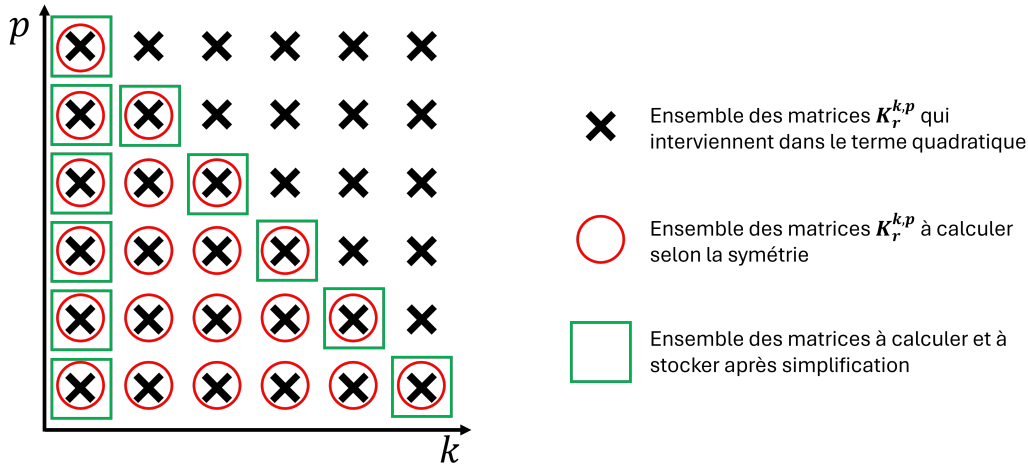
$p$

$k$

Ensemble des matrices $\boldsymbol{K}_r^{k,p}$ qui interviennent dans le terme quadratique

Ensemble des matrices $\boldsymbol{K}_r^{k,p}$ à calculer selon la symétrie

Ensemble des matrices à calculer et à stocker après simplification